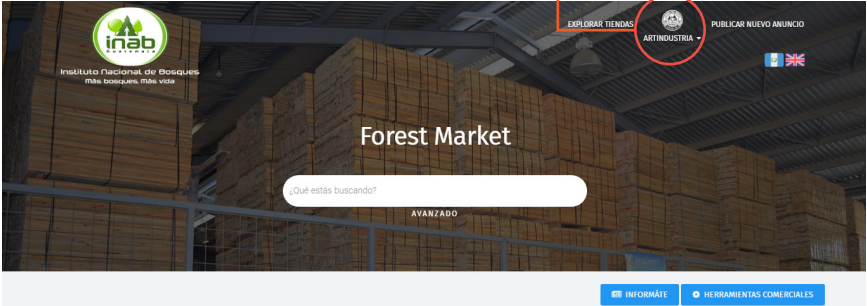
inab
GUATEMALA
Instituto Nacional de Bosques
Más bosques, Más vida

EXPLORAR TIENDAS
ARTINDUSTRIA
PUBLICAR NUEVO ANUNCIO

Forest Market

¿Qué estás buscando?
AVANZADO

INFÓRMATE
HERRAMIENTAS COMERCIALES